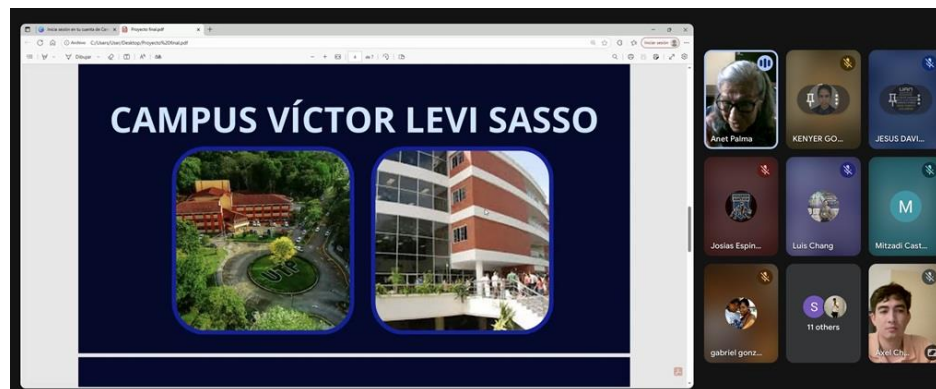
Iniciar sesión en tu cuenta de Co...
Proyecto final.pdf
Archivo C:/Users/User/Desktop/Proyecto%20final.pdf
Iniciar sesión
Dibujar
de 7

CAMPUS VÍCTOR LEVI SASSO

UTP

Anet Palma
KENYER GO...
JESUS DAVI...
Josias Espin...
Luis Chang
M
Mitzadi Cast...
S
11 others
gabriel gonz...
Axel Ch...